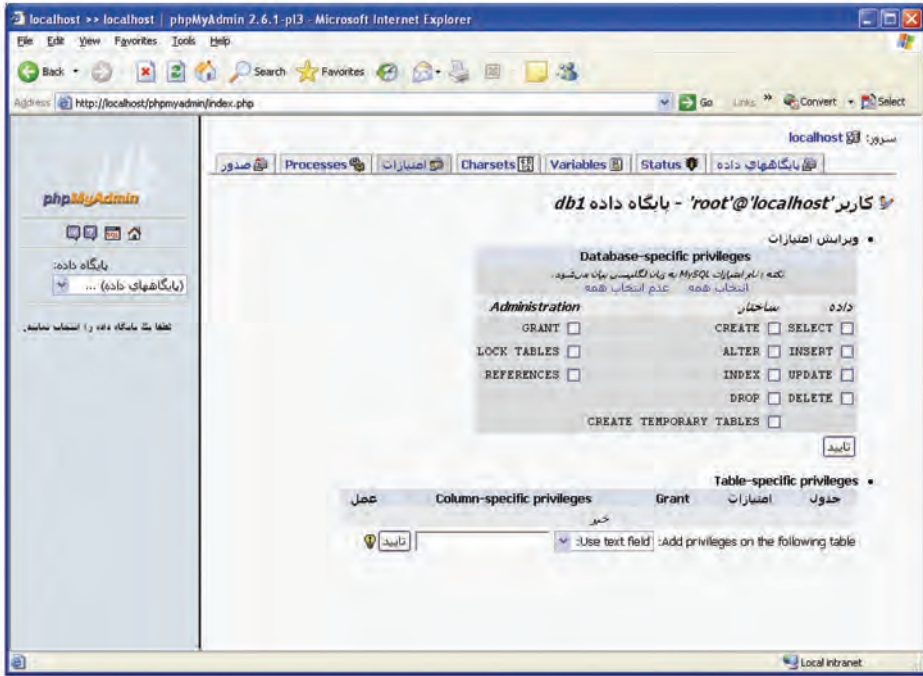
localhost >> localhost | phpMyAdmin 2.6.1-pl3 - Microsoft Internet Explorer

File Edit View Favorites Tools Help

Back Search Favorites

Address http://localhost/phpmyadmin/index.php

Go Links » Convert Select

phpMyAdmin

پایگاه داده:
(پایگاههای داده) ...

لطفا یک پایگاه داده را انتخاب نمایید.

سرور: localhost

پایگاههای داده | Status | Variables | Charsets | امتیازات | Processes | صدور

کاربر 'root'@'localhost' - پایگاه داده db1

• ویرایش امتیازات

Database-specific privileges
نکته: نام امتیازات MySQL به زبان انگلیسی بیان می‌شود.
انتخاب همه عدم انتخاب همه

| داده | ساختار | Administration |
|---|---|---|
| SELECT | CREATE | GRANT |
| INSERT | ALTER | LOCK TABLES |
| UPDATE | INDEX | REFERENCES |
| DELETE | DROP | |
| | CREATE TEMPORARY TABLES | |

تایید

• Table-specific privileges

| جدول | امتیازات | Grant | Column-specific privileges | عمل |
|---|---|---|---|---|
| | | خیر | | |

Add privileges on the following table: Use text field: تایید

Local intranet